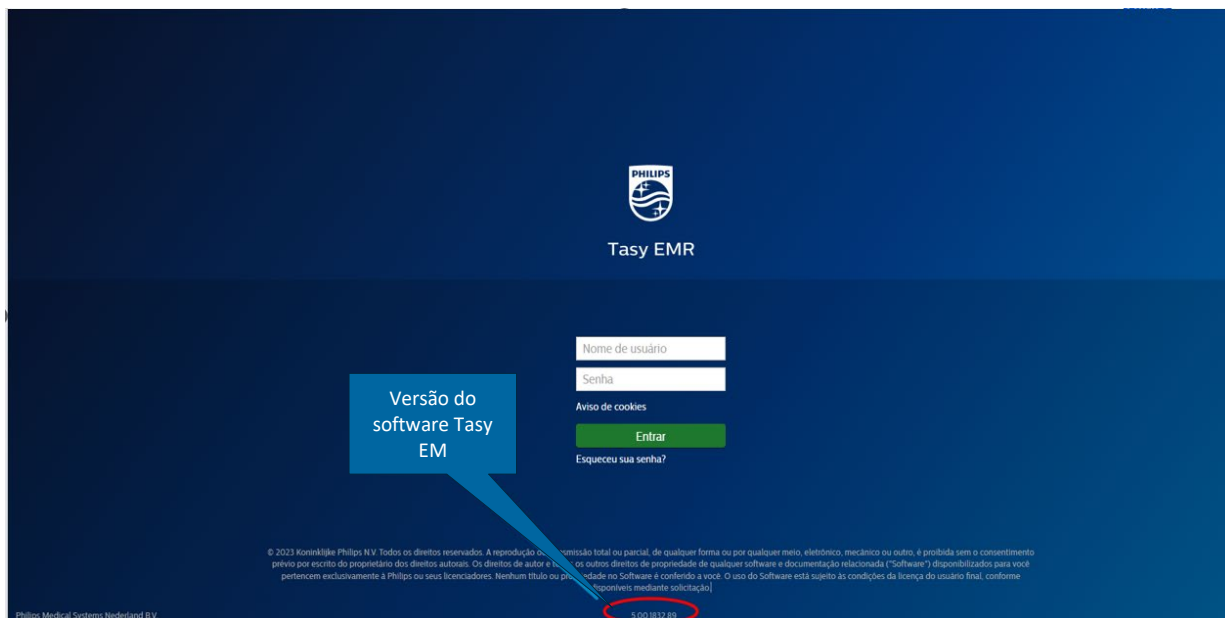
PHILIPS

Tasy EMR

Nome de usuário

Senha

Aviso de cookies

Entrar

Esqueceu sua senha?

Versão do software Tasy EM

© 2023 Koninklijke Philips N.V. Todos os direitos reservados. A reprodução o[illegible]missão total ou parcial, de qualquer forma ou por qualquer meio, eletrônico, mecânico ou outro, é proibida sem o consentimento prévio por escrito do proprietário dos direitos autorais. Os direitos de autor e t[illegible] os outros direitos de propriedade de qualquer software e documentação relacionada ("Software") disponibilizados para você pertencem exclusivamente à Philips ou seus licenciadores. Nenhum título ou pro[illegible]edade no Software é conferido a você. O uso do Software está sujeito às condições da licença do usuário final, conforme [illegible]disponíveis mediante solicitação.

Philips Medical Systems Nederland B.V.

5.00.1832.89